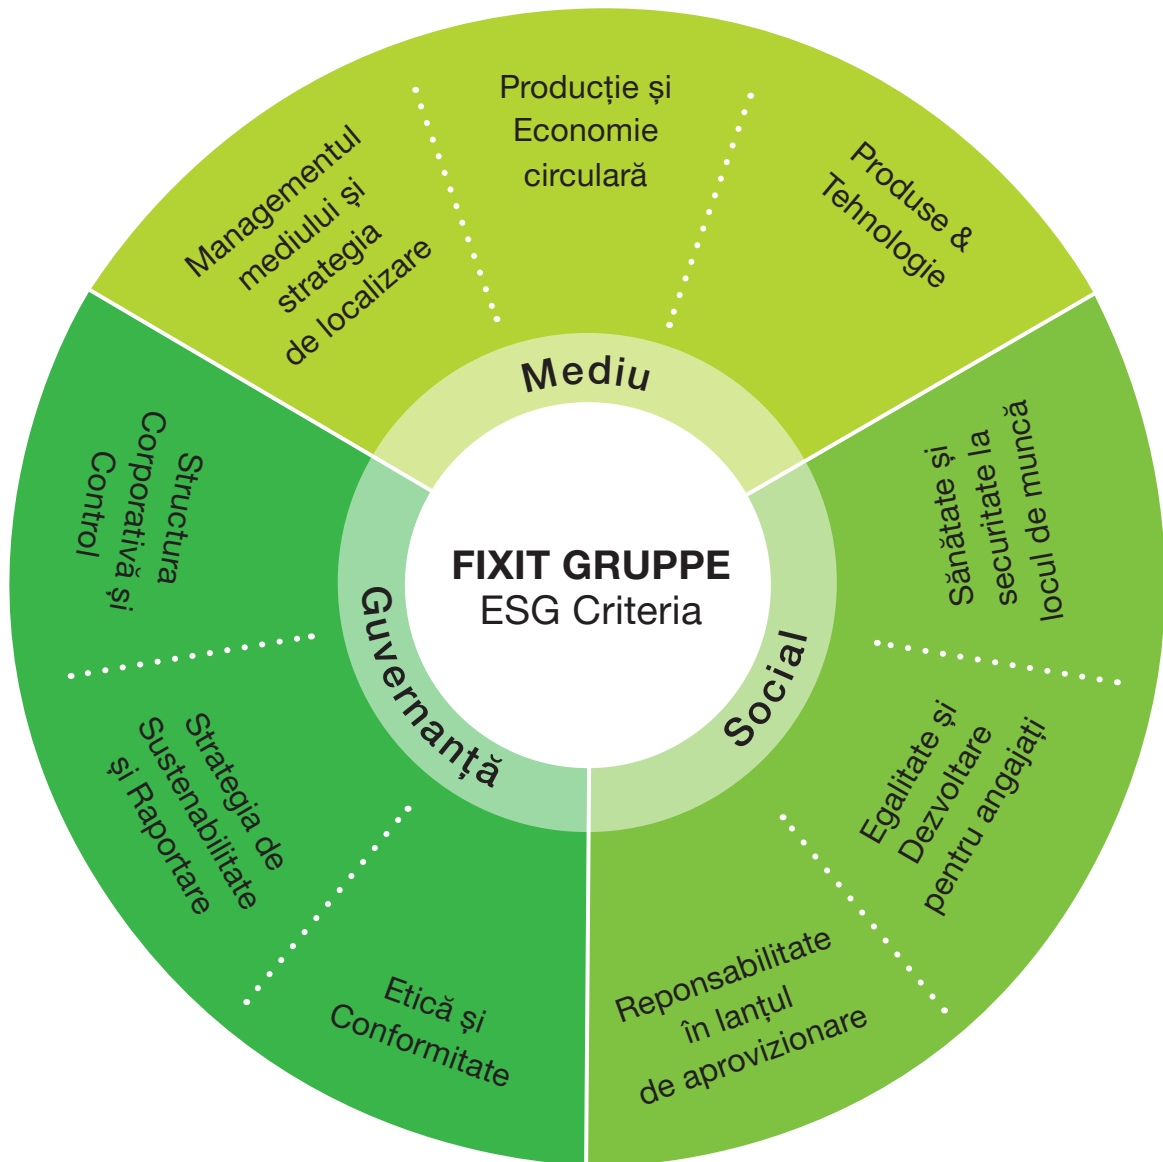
FIXIT GRUPPE
ESG Criteria

Mediu

Managementul mediului și strategia de localizare

Producție și Economie circulară

Produse & Tehnologie

Social

Sănătate și securitate la locul de muncă

Egalitate și Dezvoltare pentru angajați

Reponsabilitate în lanțul de aprovizionare

Guvernanță

Etică și Conformitate

Strategia de Sustenabilitate și Raportare

Structura Corporativă și Control